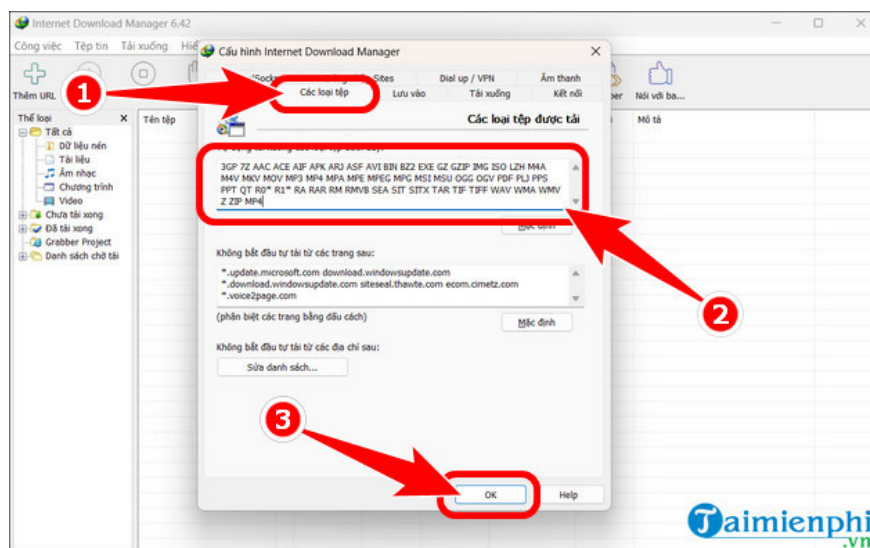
Internet Download Manager 6.42

Công việc Tệp tin Tải xuống Hiể

Thêm URL

Thể loại

Tất cả

Dữ liệu nén

Tài liệu

Âm nhạc

Chương trình

Video

Chưa tải xong

Đã tải xong

Grabber Project

Danh sách chờ tải

Tên tệp

Mô tả

Nói với ba...

Cấu hình Internet Download Manager

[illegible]Socks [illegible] Sites

Dial up / VPN

Âm thanh

Các loại tệp

Lưu vào

Tải xuống

Kết nối

Các loại tệp được tải

3GP 7Z AAC ACE AIF APK ARJ ASF AVI BIN BZ2 EXE GZ GZIP IMG ISO LZH M4A M4V MKV MOV MP3 MP4 MPA MPE MPEG MPG MSI MSU OGG OGV PDF PLJ PPS PPT QT R0* R1* RA RAR RM RMVB SEA SIT SITX TAR TIF TIFF WAV WMA WMV Z ZIP MP4

Mặc định

Không bắt đầu tự tải từ các trang sau:

*.update.microsoft.com download.windowsupdate.com *.download.windowsupdate.com siteseal.thawte.com ecom.cimetz.com *.voice2page.com

(phân biệt các trang bằng dấu cách)

Mặc định

Không bắt đầu tự tải từ các địa chỉ sau:

Sửa danh sách...

OK

Help

Taimienphi.vn